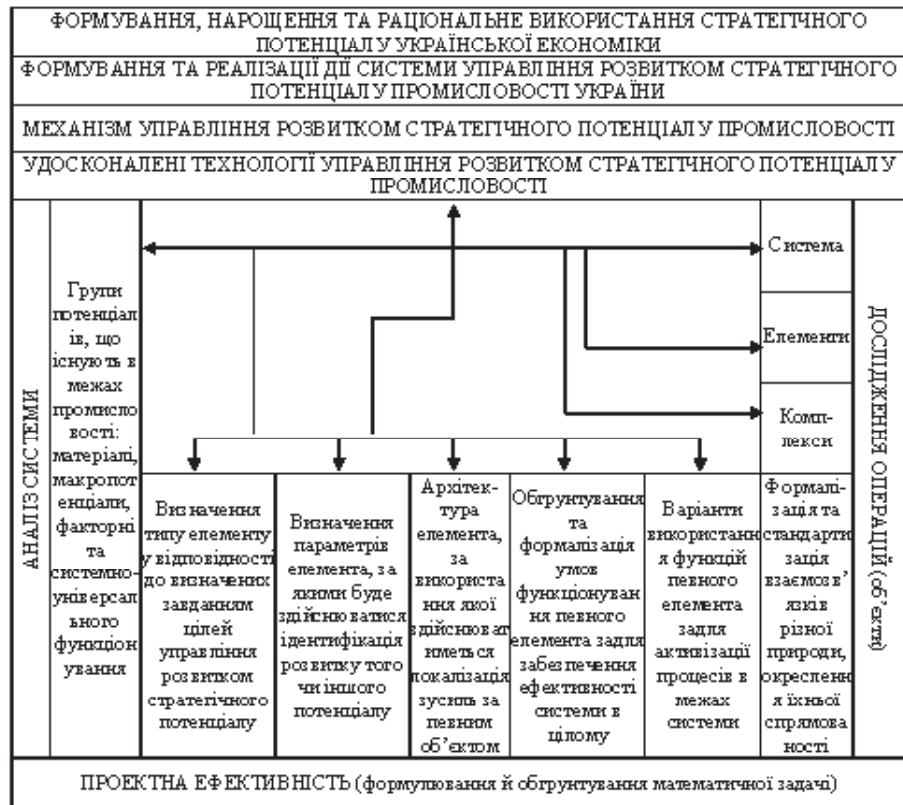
ФОРМУВАННЯ, НАРОЩЕННЯ ТА РАЦІОНАЛЬНЕ ВИКОРИСТАННЯ СТРАТЕГІЧНОГО ПОТЕНЦІАЛУ УКРАЇНСЬКОЇ ЕКОНОМІКИ

ФОРМУВАННЯ ТА РЕАЛІЗАЦІЇ ДІЇ СИСТЕМИ УПРАВЛІННЯ РОЗВИТКОМ СТРАТЕГІЧНОГО ПОТЕНЦІАЛУ ПРОМИСЛОВОСТІ УКРАЇНИ

МЕХАНІЗМ УПРАВЛІННЯ РОЗВИТКОМ СТРАТЕГІЧНОГО ПОТЕНЦІАЛУ ПРОМИСЛОВОСТІ

УДОСКОНАЛЕНІ ТЕХНОЛОГІЇ УПРАВЛІННЯ РОЗВИТКОМ СТРАТЕГІЧНОГО ПОТЕНЦІАЛУ ПРОМИСЛОВОСТІ

АНАЛІЗ СИСТЕМИ

Групи потенціалів, що існують в межах промисловості: матеріалі, макропотенціали, факторні та системно-універсального функціонування

Система

Елементи

Комплекси

ДОСЛІДЖЕННЯ ОПЕРАЦІЙ (об'єкти)

Визначення типу елементу у відповідності до визначених завданням цілей управління розвитком стратегічного потенціалу

Визначення параметрів елемента, за якими буде здійснюватися ідентифікація розвитку того чи іншого потенціалу

Архітектура елемента, за використання якої здійснюватиметься локалізація зусиль за певним об'єктом

Обґрунтування та формалізація умов функціонування певного елемента задля забезпечення ефективності системи в цілому

Варіанти використання функцій певного елемента задля активізації процесів в межах системи

Формалізація та стандартизація взаємозв'язків різної природи, окреслення їхньої спрямованості

ПРОЕКТНА ЕФЕКТИВНІСТЬ (формулювання й обґрунтування математичної задачі)